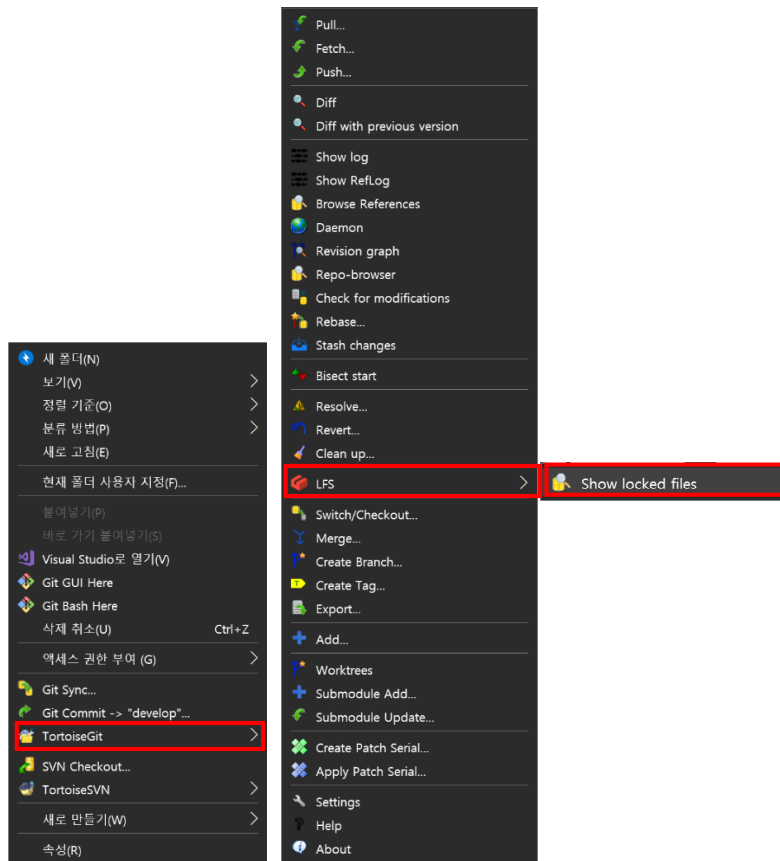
새 폴더(N)
보기(V)
정렬 기준(O)
분류 방법(P)
새로 고침(E)
현재 폴더 사용자 지정(F)...
붙여넣기(P)
바로 가기 붙여넣기(S)
Visual Studio로 열기(V)
Git GUI Here
Git Bash Here
삭제 취소(U) Ctrl+Z
액세스 권한 부여 (G)
Git Sync...
Git Commit -> "develop"...
TortoiseGit
SVN Checkout...
TortoiseSVN
새로 만들기(W)
속성(R)

Pull...
Fetch...
Push...
Diff
Diff with previous version
Show log
Show RefLog
Browse References
Daemon
Revision graph
Repo-browser
Check for modifications
Rebase...
Stash changes
Bisect start
Resolve...
Revert...
Clean up...
LFS
Switch/Checkout...
Merge...
Create Branch...
Create Tag...
Export...
Add...
Worktrees
Submodule Add...
Submodule Update...
Create Patch Serial...
Apply Patch Serial...
Settings
Help
About

Show locked files